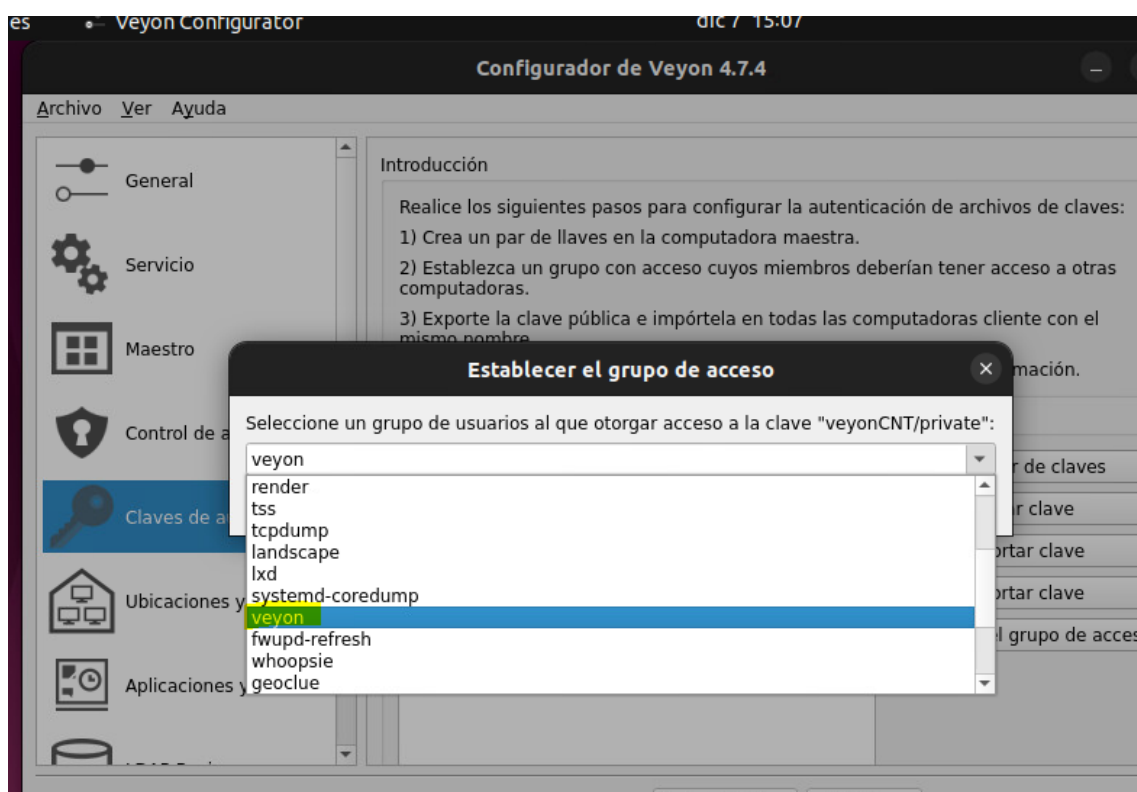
es Veyon Configurator dic 7 15:07

Configurador de Veyon 4.7.4

Archivo Ver Ayuda

General

Servicio

Maestro

Control de a

Claves de a

Ubicaciones y

Aplicaciones y

Introducción

Realice los siguientes pasos para configurar la autenticación de archivos de claves:

1) Crea un par de llaves en la computadora maestra.

2) Establezca un grupo con acceso cuyos miembros deberían tener acceso a otras computadoras.

3) Exporte la clave pública e impórtela en todas las computadoras cliente con el mismo nombre

mación.

r de claves

ar clave

ortar clave

ortar clave

l grupo de acces

Establecer el grupo de acceso

Seleccione un grupo de usuarios al que otorgar acceso a la clave "veyonCNT/private":

veyon

render
tss
tcpdump
landscape
lxd
systemd-coredump
veyon
fwupd-refresh
whoopsie
geoclue